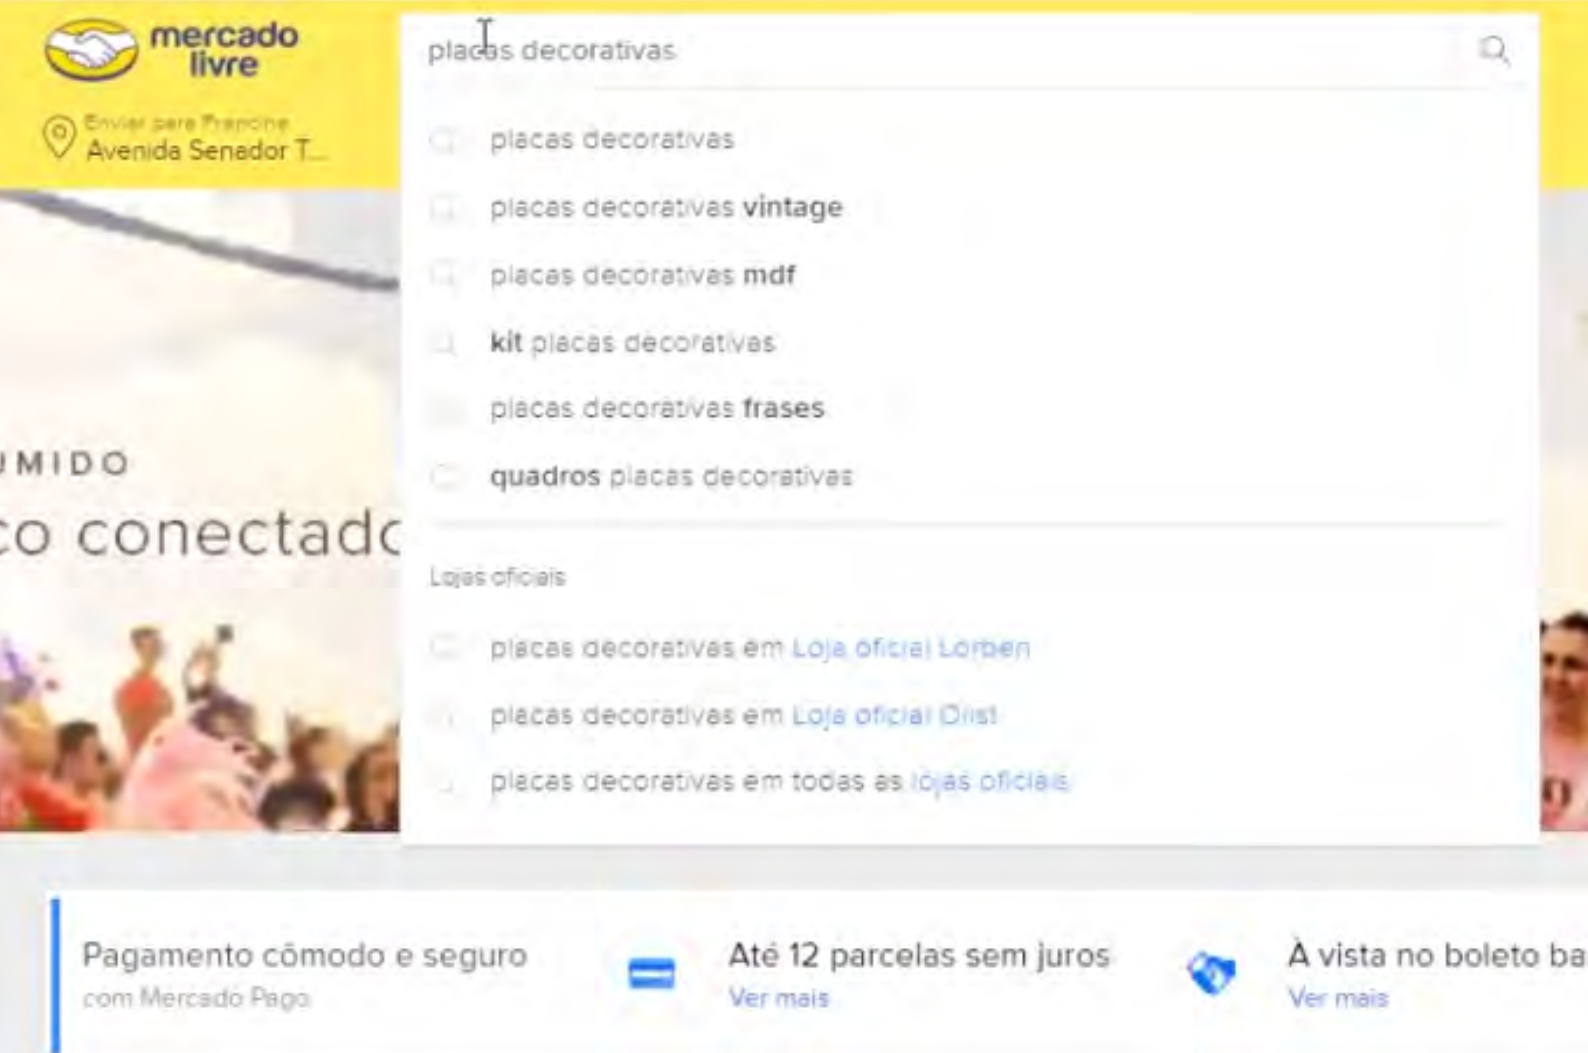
mercado livre

Enviar para Francine
Avenida Senador T...

placas decorativas

placas decorativas

placas decorativas vintage

placas decorativas mdf

kit placas decorativas

placas decorativas frases

quadros placas decorativas

Lojas oficiais

placas decorativas em Loja oficial Lorben

placas decorativas em Loja oficial Oist

placas decorativas em todas as lojas oficiais

MIDO

co conectado

Pagamento cômodo e seguro
com Mercado Pago

Até 12 parcelas sem juros
Ver mais

À vista no boleto ba
Ver mais